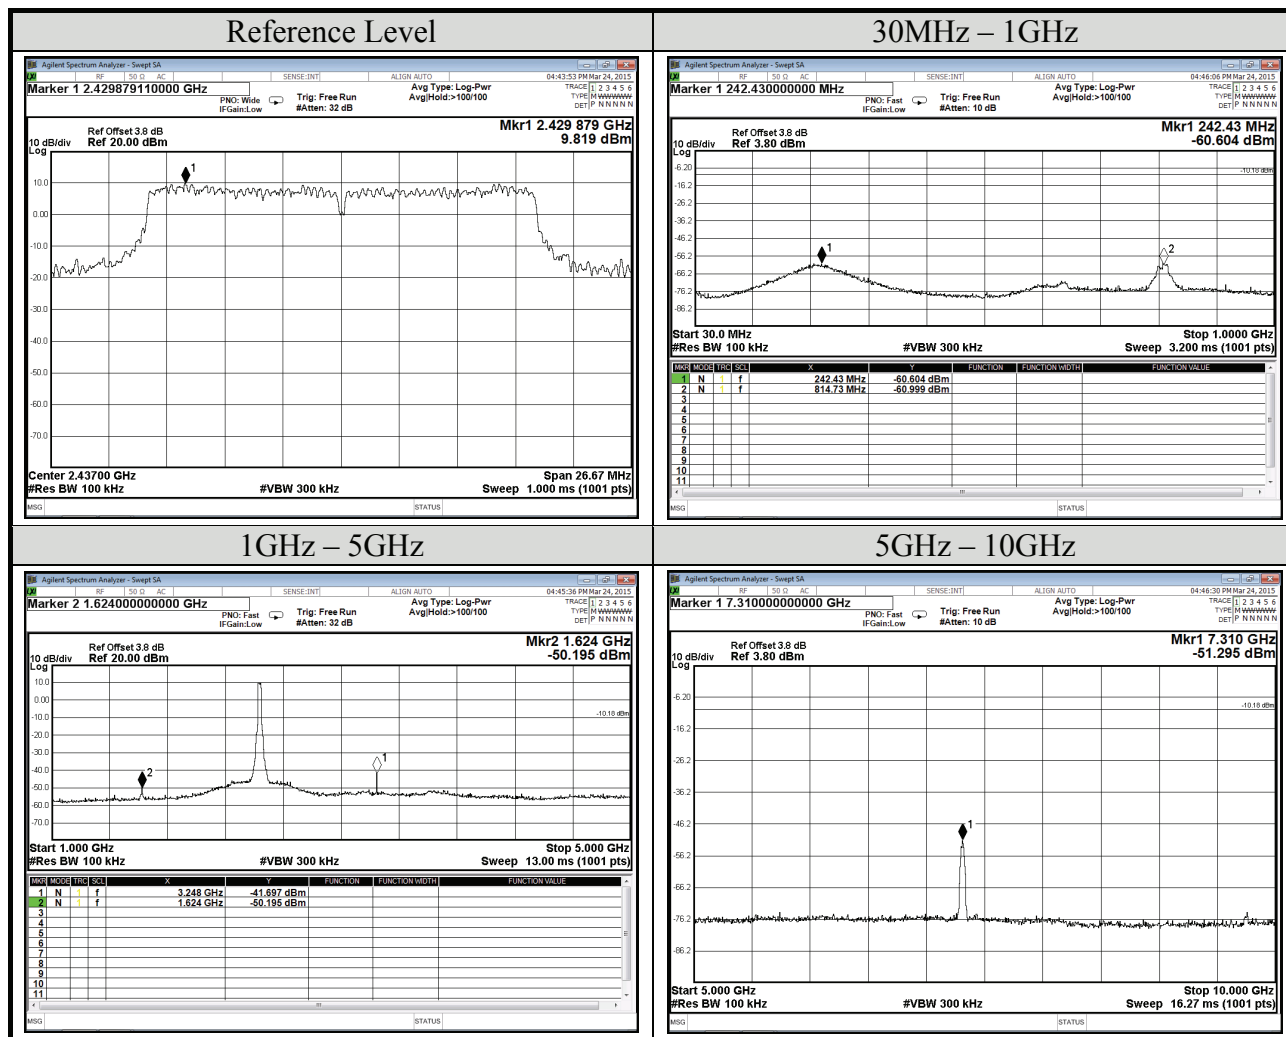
Reference Level

Agilent Spectrum Analyzer - Swept SA
RF 50 Ω AC SENSE:INT ALIGN AUTO 04:43:53 PM Mar 24, 2015
Marker 1 2.429879110000 GHz
PNO: Wide IFGain:Low
Trig: Free Run #Atten: 32 dB
Avg Type: Log-Pwr Avg|Hold:>100/100
TRACE 1 2 3 4 5 6 TYPE M WWWWW DET P N N N N N
Ref Offset 3.8 dB
10 dB/div Ref 20.00 dBm
Log
Mkr1 2.429 879 GHz
9.819 dBm
10.0
0.00
-10.0
-20.0
-30.0
-40.0
-50.0
-60.0
-70.0
1
Center 2.43700 GHz
#Res BW 100 kHz
#VBW 300 kHz
Span 26.67 MHz
Sweep 1.000 ms (1001 pts)
MSG
STATUS

30MHz – 1GHz

Agilent Spectrum Analyzer - Swept SA
RF 50 Ω AC SENSE:INT ALIGN AUTO 04:46:06 PM Mar 24, 2015
Marker 1 242.430000000 MHz
PNO: Fast IFGain:Low
Trig: Free Run #Atten: 10 dB
Avg Type: Log-Pwr Avg|Hold:>100/100
TRACE 1 2 3 4 5 6 TYPE M WWWWW DET P N N N N N
Ref Offset 3.8 dB
10 dB/div Ref 3.80 dBm
Log
Mkr1 242.43 MHz
-60.604 dBm
-6.20
-16.2
-26.2
-36.2
-46.2
-56.2
-66.2
-76.2
-86.2
-10.18 dBm
1
2
Start 30.0 MHz
#Res BW 100 kHz
#VBW 300 kHz
Stop 1.0000 GHz
Sweep 3.200 ms (1001 pts)

| MKR | MODE | TRC | SCL | X | Y | FUNCTION | FUNCTION WIDTH | FUNCTION VALUE |
|---|---|---|---|---|---|---|---|---|
| 1 | N | 1 | f | 242.43 MHz | -60.604 dBm | | | |
| 2 | N | 1 | f | 814.73 MHz | -60.999 dBm | | | |
| 3 | | | | | | | | |
| 4 | | | | | | | | |
| 5 | | | | | | | | |
| 6 | | | | | | | | |
| 7 | | | | | | | | |
| 8 | | | | | | | | |
| 9 | | | | | | | | |
| 10 | | | | | | | | |
| 11 | | | | | | | | |

MSG
STATUS

1GHz – 5GHz

Agilent Spectrum Analyzer - Swept SA
RF 50 Ω AC SENSE:INT ALIGN AUTO 04:45:36 PM Mar 24, 2015
Marker 2 1.624000000000 GHz
PNO: Fast IFGain:Low
Trig: Free Run #Atten: 32 dB
Avg Type: Log-Pwr Avg|Hold:>100/100
TRACE 1 2 3 4 5 6 TYPE M WWWWW DET P N N N N N
Ref Offset 3.8 dB
10 dB/div Ref 20.00 dBm
Log
Mkr2 1.624 GHz
-50.195 dBm
10.0
0.00
-10.0
-20.0
-30.0
-40.0
-50.0
-60.0
-70.0
-10.18 dBm
2
1
Start 1.000 GHz
#Res BW 100 kHz
#VBW 300 kHz
Stop 5.000 GHz
Sweep 13.00 ms (1001 pts)

| MKR | MODE | TRC | SCL | X | Y | FUNCTION | FUNCTION WIDTH | FUNCTION VALUE |
|---|---|---|---|---|---|---|---|---|
| 1 | N | 1 | f | 3.248 GHz | -41.697 dBm | | | |
| 2 | N | 1 | f | 1.624 GHz | -50.195 dBm | | | |
| 3 | | | | | | | | |
| 4 | | | | | | | | |
| 5 | | | | | | | | |
| 6 | | | | | | | | |
| 7 | | | | | | | | |
| 8 | | | | | | | | |
| 9 | | | | | | | | |
| 10 | | | | | | | | |
| 11 | | | | | | | | |

MSG
STATUS

5GHz – 10GHz

Agilent Spectrum Analyzer - Swept SA
RF 50 Ω AC SENSE:INT ALIGN AUTO 04:46:30 PM Mar 24, 2015
Marker 1 7.310000000000 GHz
PNO: Fast IFGain:Low
Trig: Free Run #Atten: 10 dB
Avg Type: Log-Pwr Avg|Hold:>100/100
TRACE 1 2 3 4 5 6 TYPE M WWWWW DET P N N N N N
Ref Offset 3.8 dB
10 dB/div Ref 3.80 dBm
Log
Mkr1 7.310 GHz
-51.295 dBm
-6.20
-16.2
-26.2
-36.2
-46.2
-56.2
-66.2
-76.2
-86.2
-10.18 dBm
1
Start 5.000 GHz
#Res BW 100 kHz
#VBW 300 kHz
Stop 10.000 GHz
Sweep 16.27 ms (1001 pts)
MSG
STATUS